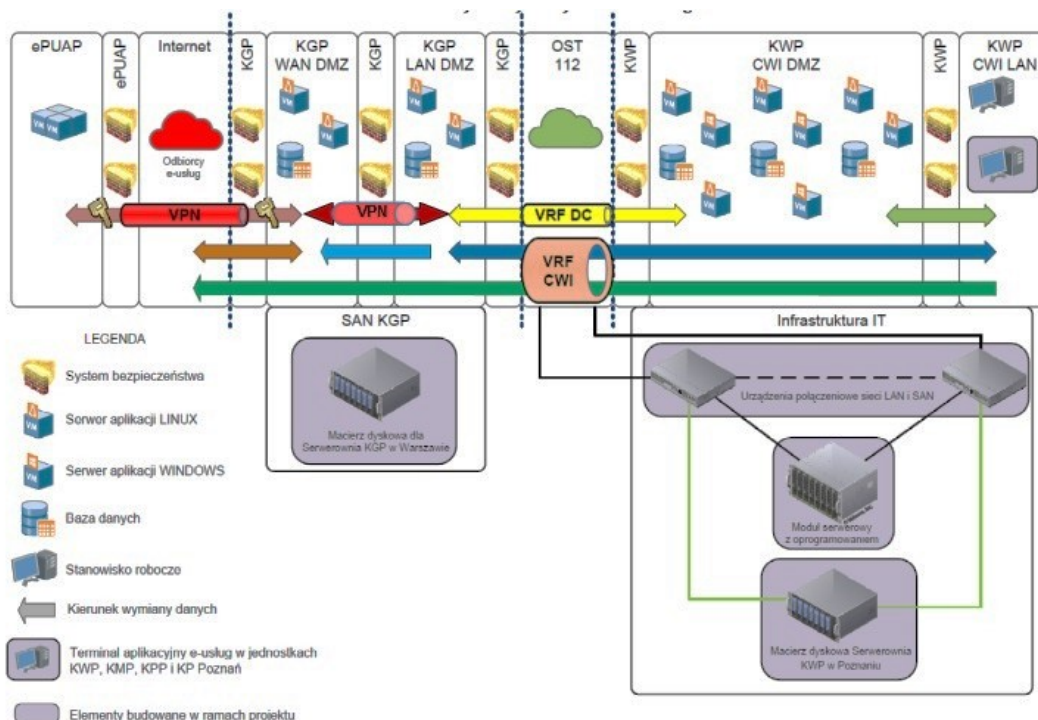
ePUAP

ePUAP

Internet

KGP

KGP WAN DMZ

KGP

KGP LAN DMZ

KGP

OST 112

KWP

KWP CWI DMZ

KWP

KWP CWI LAN

Odbiorcy e-usług

VPN

VPN

VRF DC

VRF CWI

SAN KGP

Macierz dyskowa dla Serwerowni KGP w Warszawie

Infrastruktura IT

Urządzenia połączeniowe sieci LAN i SAN

Moduł serwerowy z oprogramowaniem

Macierz dyskowa Serwerowni KWP w Poznaniu

LEGENDA

System bezpieczeństwa

Serwer aplikacji LINUX

Serwer aplikacji WINDOWS

Baza danych

Stanowisko robocze

Kierunek wymiany danych

Terminal aplikacyjny e-usług w jednostkach KWP, KMP, KPP i KP Poznań

Elementy budowane w ramach projektu